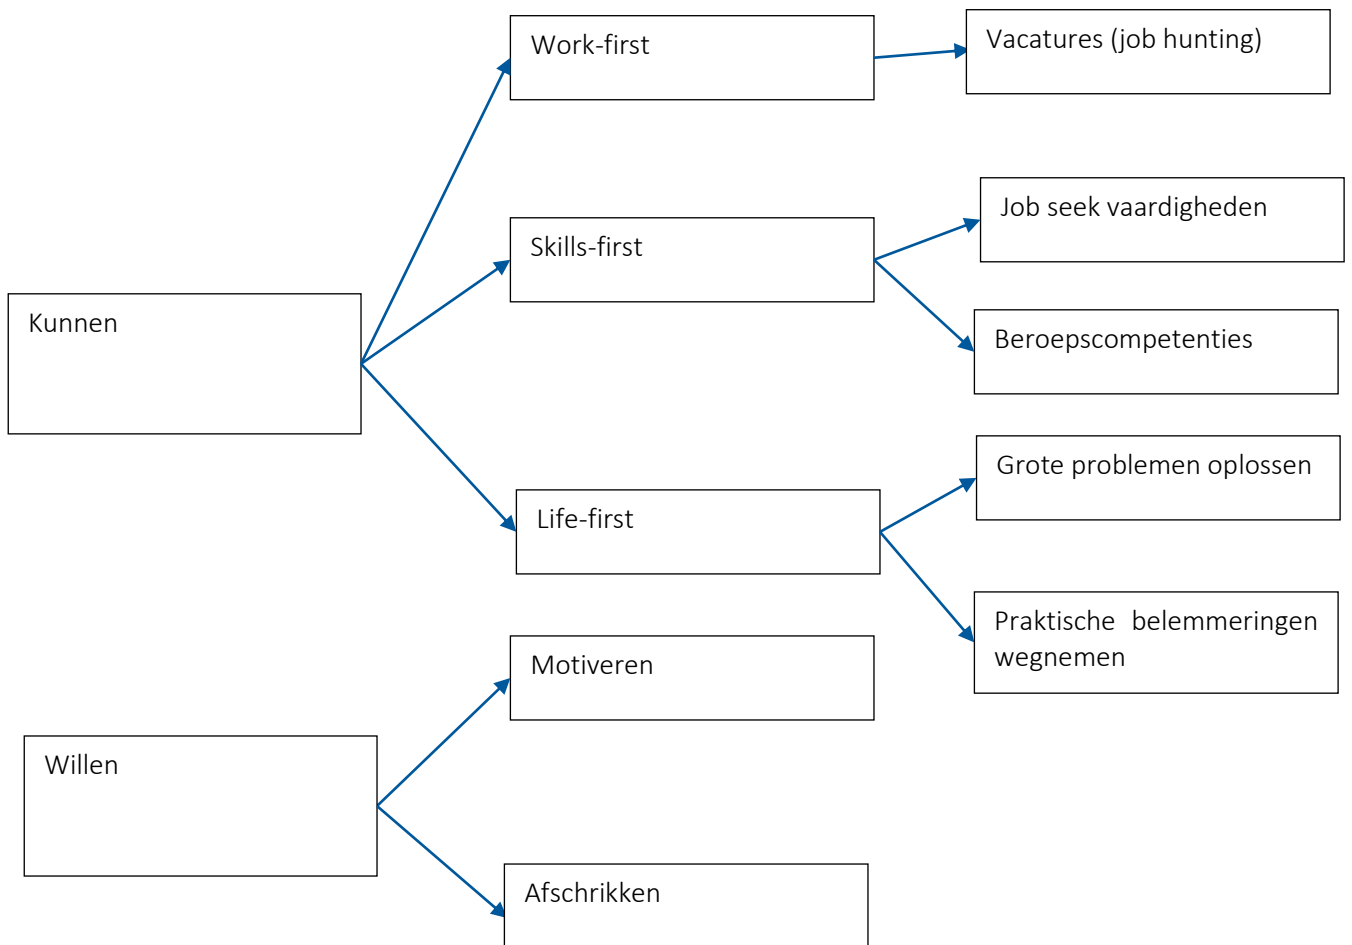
Kunnen

Work-first

Vacatures (job hunting)

Skills-first

Job seek vaardigheden

Beroepscompetenties

Life-first

Grote problemen oplossen

Praktische belemmeringen wegnemen

Willen

Motiveren

Afschrikken